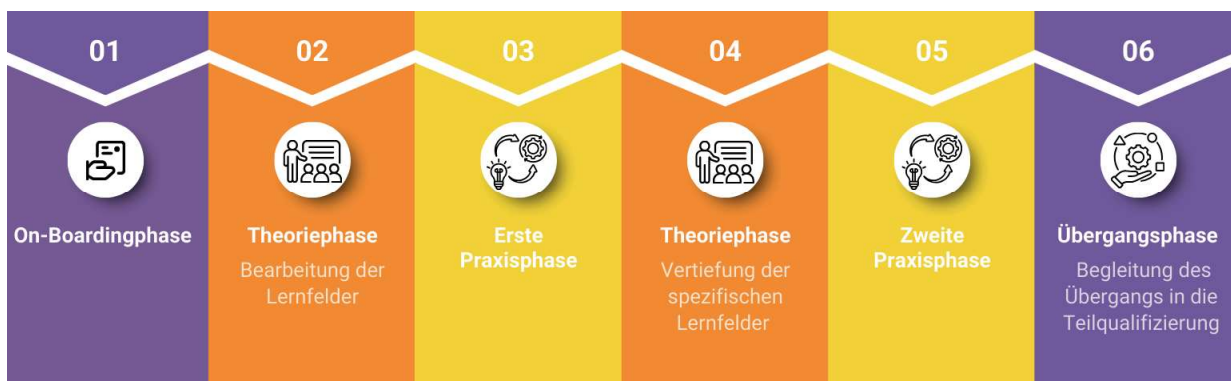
01

On-Boardingphase

02

Theoriephase

Bearbeitung der Lernfelder

03

Erste Praxisphase

04

Theoriephase

Vertiefung der spezifischen Lernfelder

05

Zweite Praxisphase

06

Übergangsphase

Begleitung des Übergangs in die Teilqualifizierung